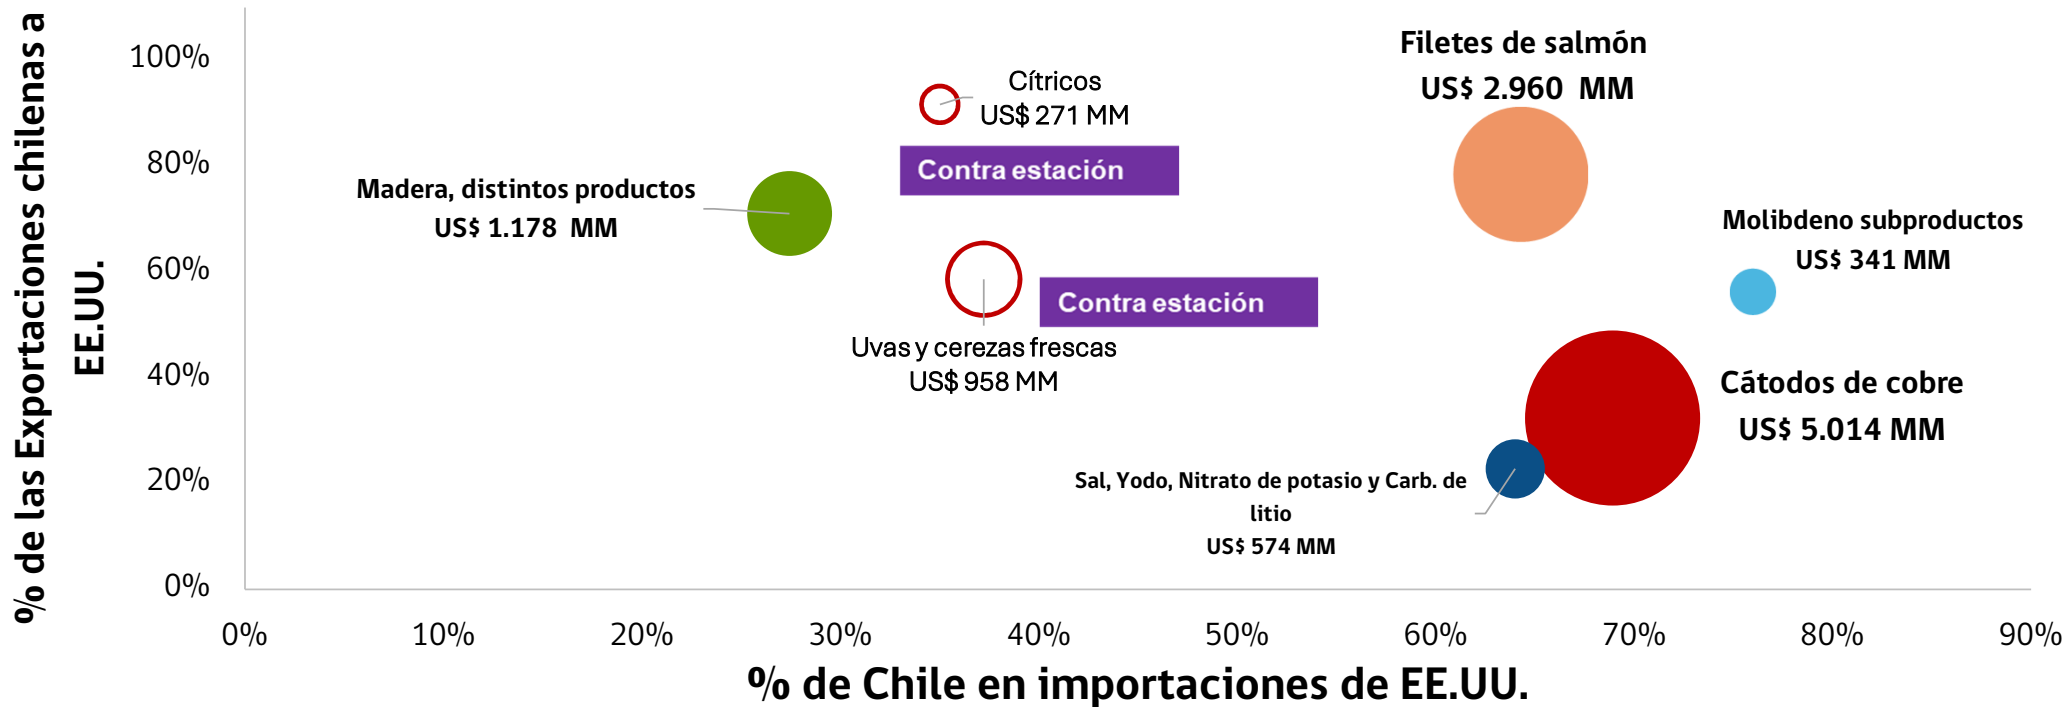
% de las Exportaciones chilenas a EE.UU.

100%
80%
60%
40%
20%
0%

Cítricos
US$ 271 MM

Filetes de salmón
US$ 2.960 MM

Contra estación

Madera, distintos productos
US$ 1.178 MM

Molibdeno subproductos
US$ 341 MM

Contra estación

Uvas y cerezas frescas
US$ 958 MM

Cátodos de cobre
US$ 5.014 MM

Sal, Yodo, Nitrato de potasio y Carb. de litio
US$ 574 MM

0%
10%
20%
30%
40%
50%
60%
70%
80%
90%

% de Chile en importaciones de EE.UU.